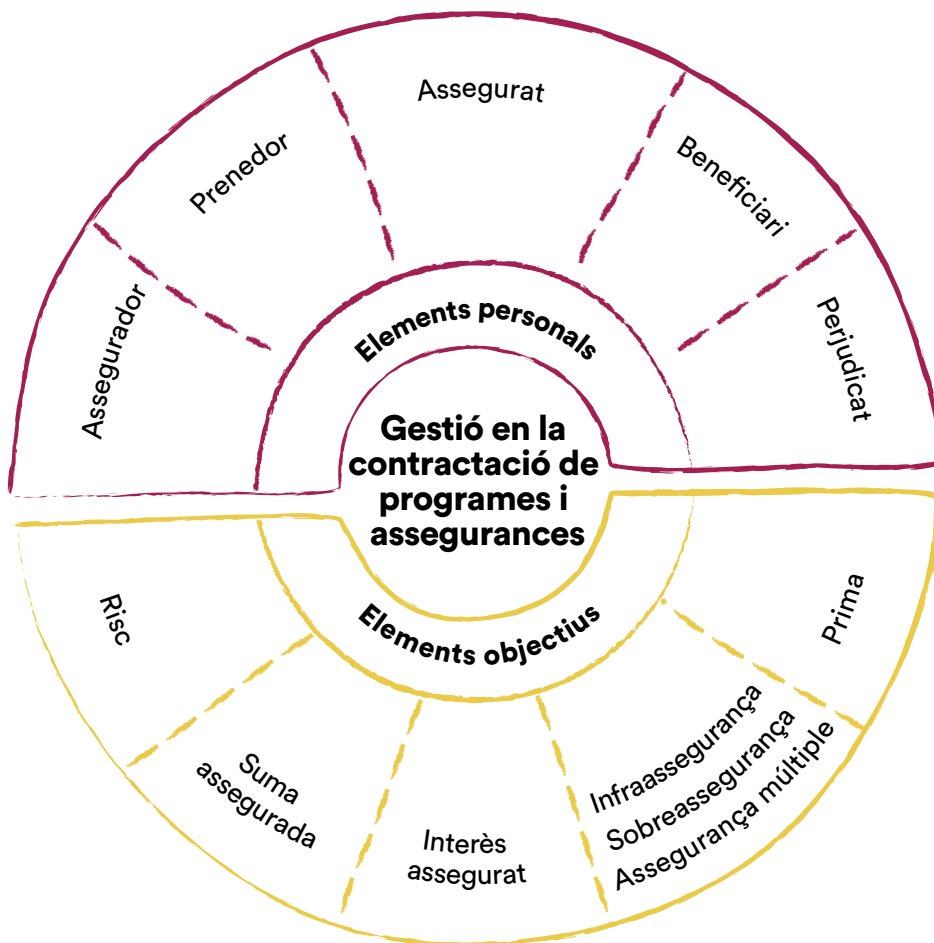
Gestió en la contractació de programes i assegurances

Elements personals

Assegurador

Prenedor

Assegurat

Beneficiari

Perjudicat

Elements objectius

Risc

Suma assegurada

Interès assegurat

Infraassegurança
Sobreassegurança
Assegurança múltiple

Prima